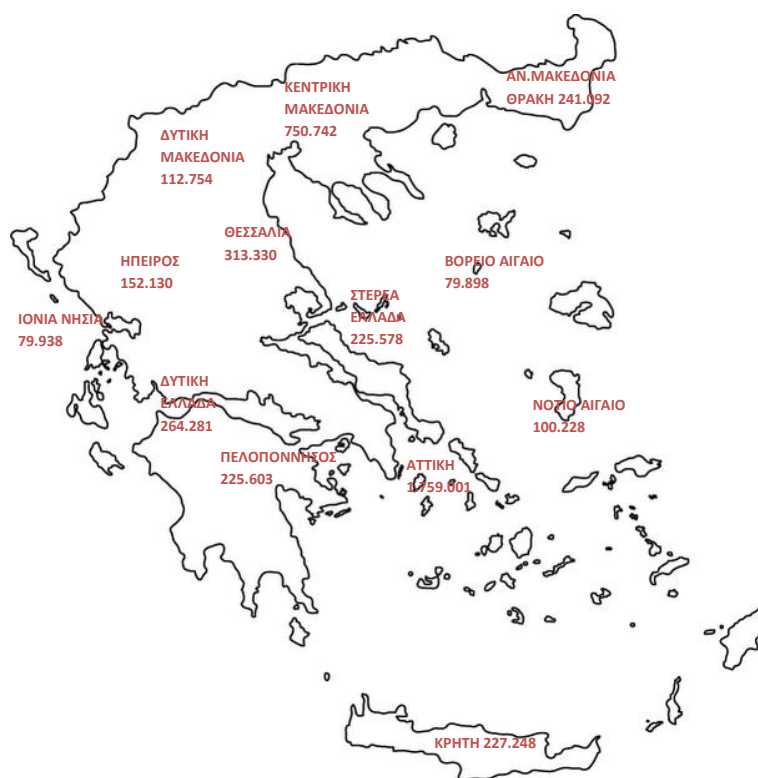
ΑΝ.ΜΑΚΕΔΟΝΙΑ ΘΡΑΚΗ 241.092

ΚΕΝΤΡΙΚΗ ΜΑΚΕΔΟΝΙΑ 750.742

ΔΥΤΙΚΗ ΜΑΚΕΔΟΝΙΑ 112.754

ΘΕΣΣΑΛΙΑ 313.330

ΗΠΕΙΡΟΣ 152.130

ΒΟΡΕΙΟ ΑΙΓΑΙΟ 79.898

ΣΤΕΡΕΑ ΕΛΛΑΔΑ 225.578

ΙΟΝΙΑ ΝΗΣΙΑ 79.938

ΔΥΤΙΚΗ ΕΛΛΑΔΑ 264.281

ΝΟΤΙΟ ΑΙΓΑΙΟ 100.228

ΠΕΛΟΠΟΝΝΗΣΟΣ 225.603

ΑΤΤΙΚΗ 1.759.601

ΚΡΗΤΗ 227.248